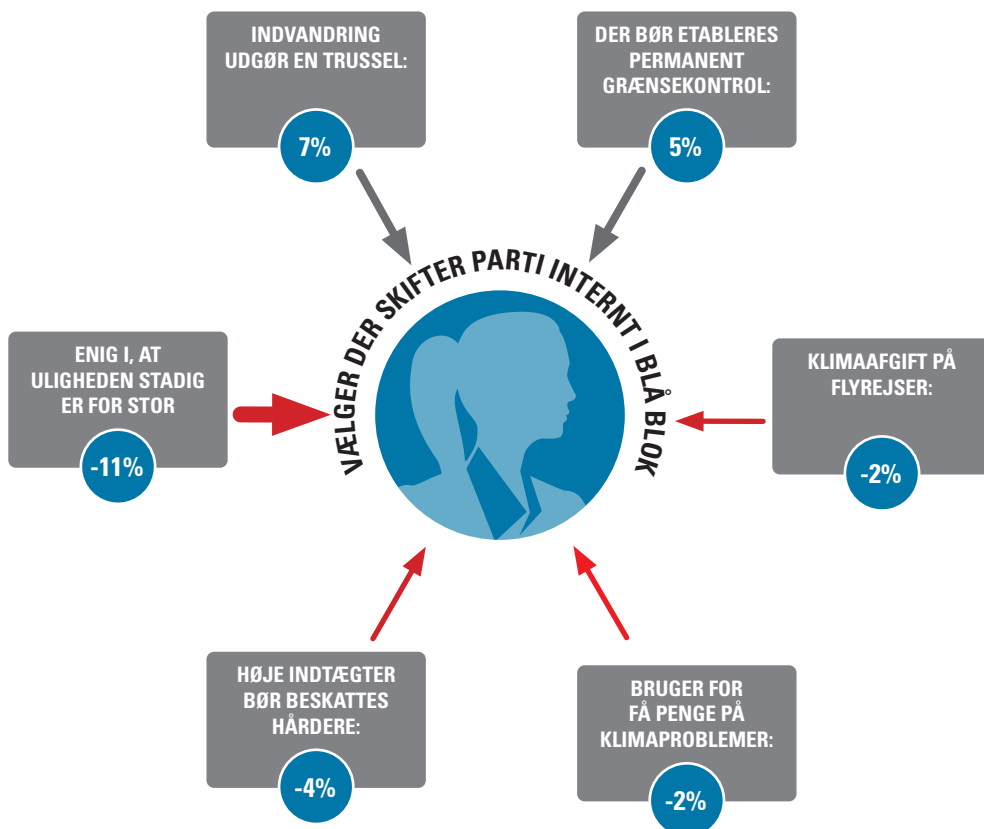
INDVANDRING UDGØR EN TRUSSEL:

7%

DER BØR ETABLERES PERMANENT GRÆNSEKONTROL:

5%

VÆLGER DER SKIFTER PARTI INTERNT I BLÅ BLOK

ENIG I, AT ULIGHEDEN STADIG ER FOR STOR

-11%

KLIMAAFGIFT PÅ FLYREJSER:

-2%

HØJE INDTÆGTER BØR BESKATTES HÅRDERE:

-4%

BRUGER FOR FÅ PENGE PÅ KLIMAPROBLEMER:

-2%